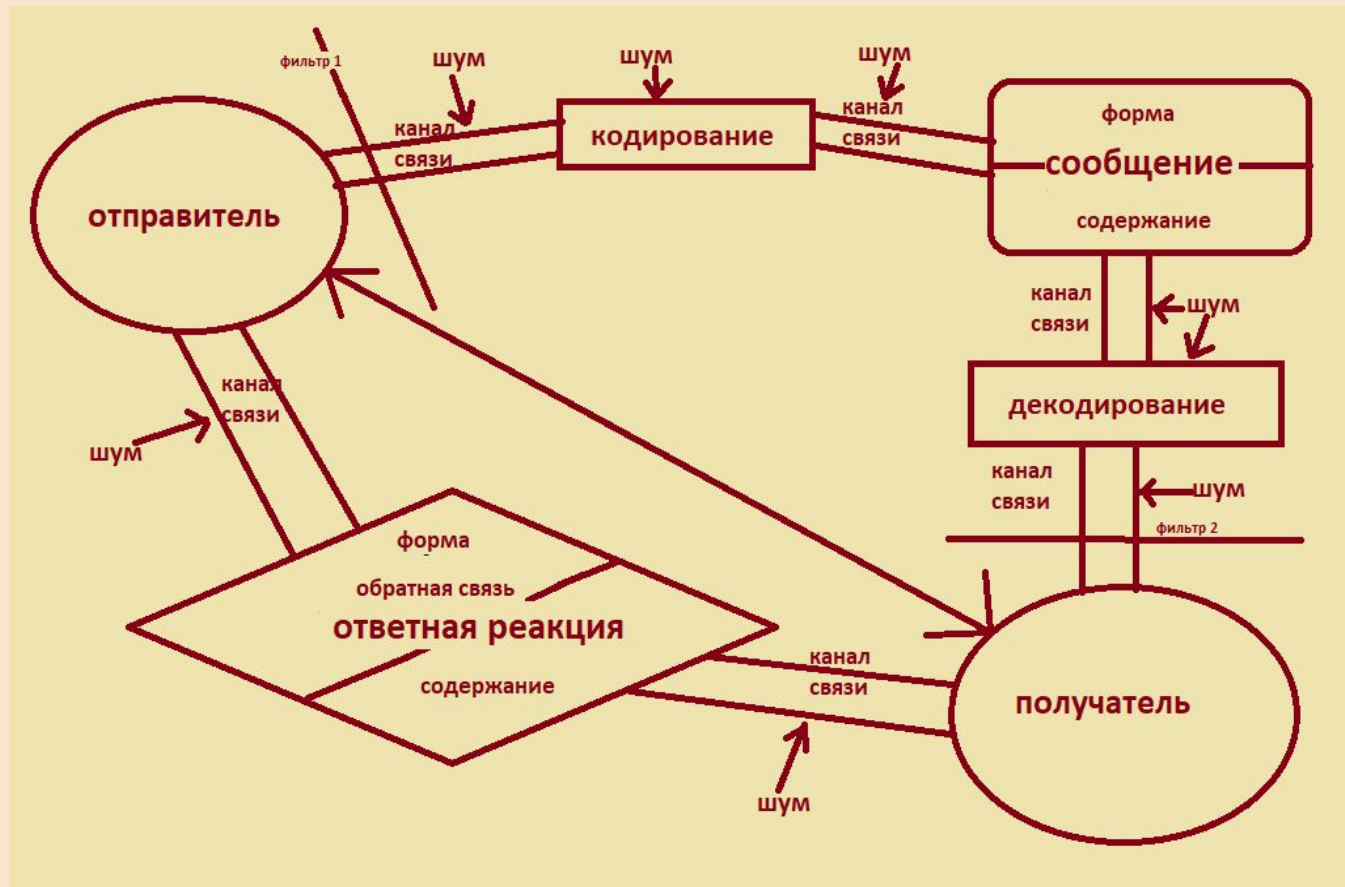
фильтр 1

шум

шум

шум

канал связи

кодирование

канал связи

форма

сообщение

содержание

отправитель

канал связи

шум

декодирование

канал связи

шум

канал связи

шум

фильтр 2

форма

обратная связь

ответная реакция

содержание

канал связи

получатель

шум